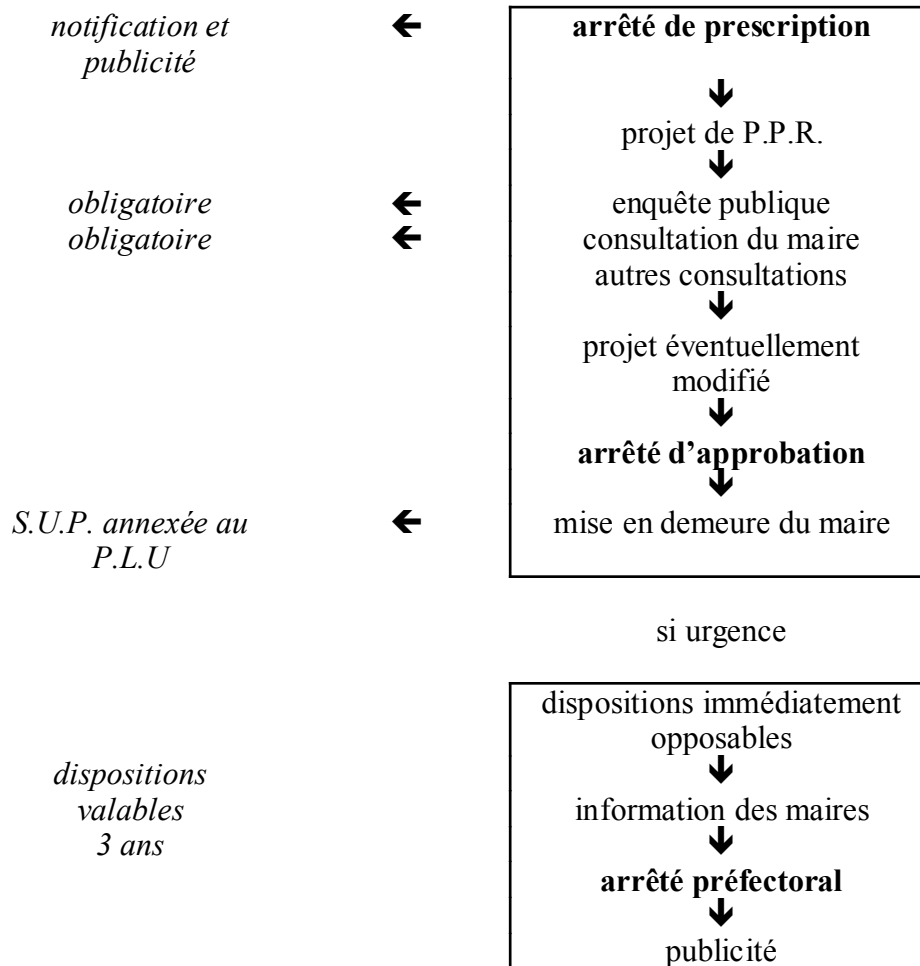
*notification et publicité* ← **arrêté de prescription**

projet de P.P.R.

*obligatoire* ← enquête publique
*obligatoire* ← consultation du maire
autres consultations

projet éventuellement modifié

**arrêté d'approbation**

*S.U.P. annexée au P.L.U* ← mise en demeure du maire

si urgence

*dispositions valables 3 ans*

dispositions immédiatement opposables

information des maires

**arrêté préfectoral**

publicité